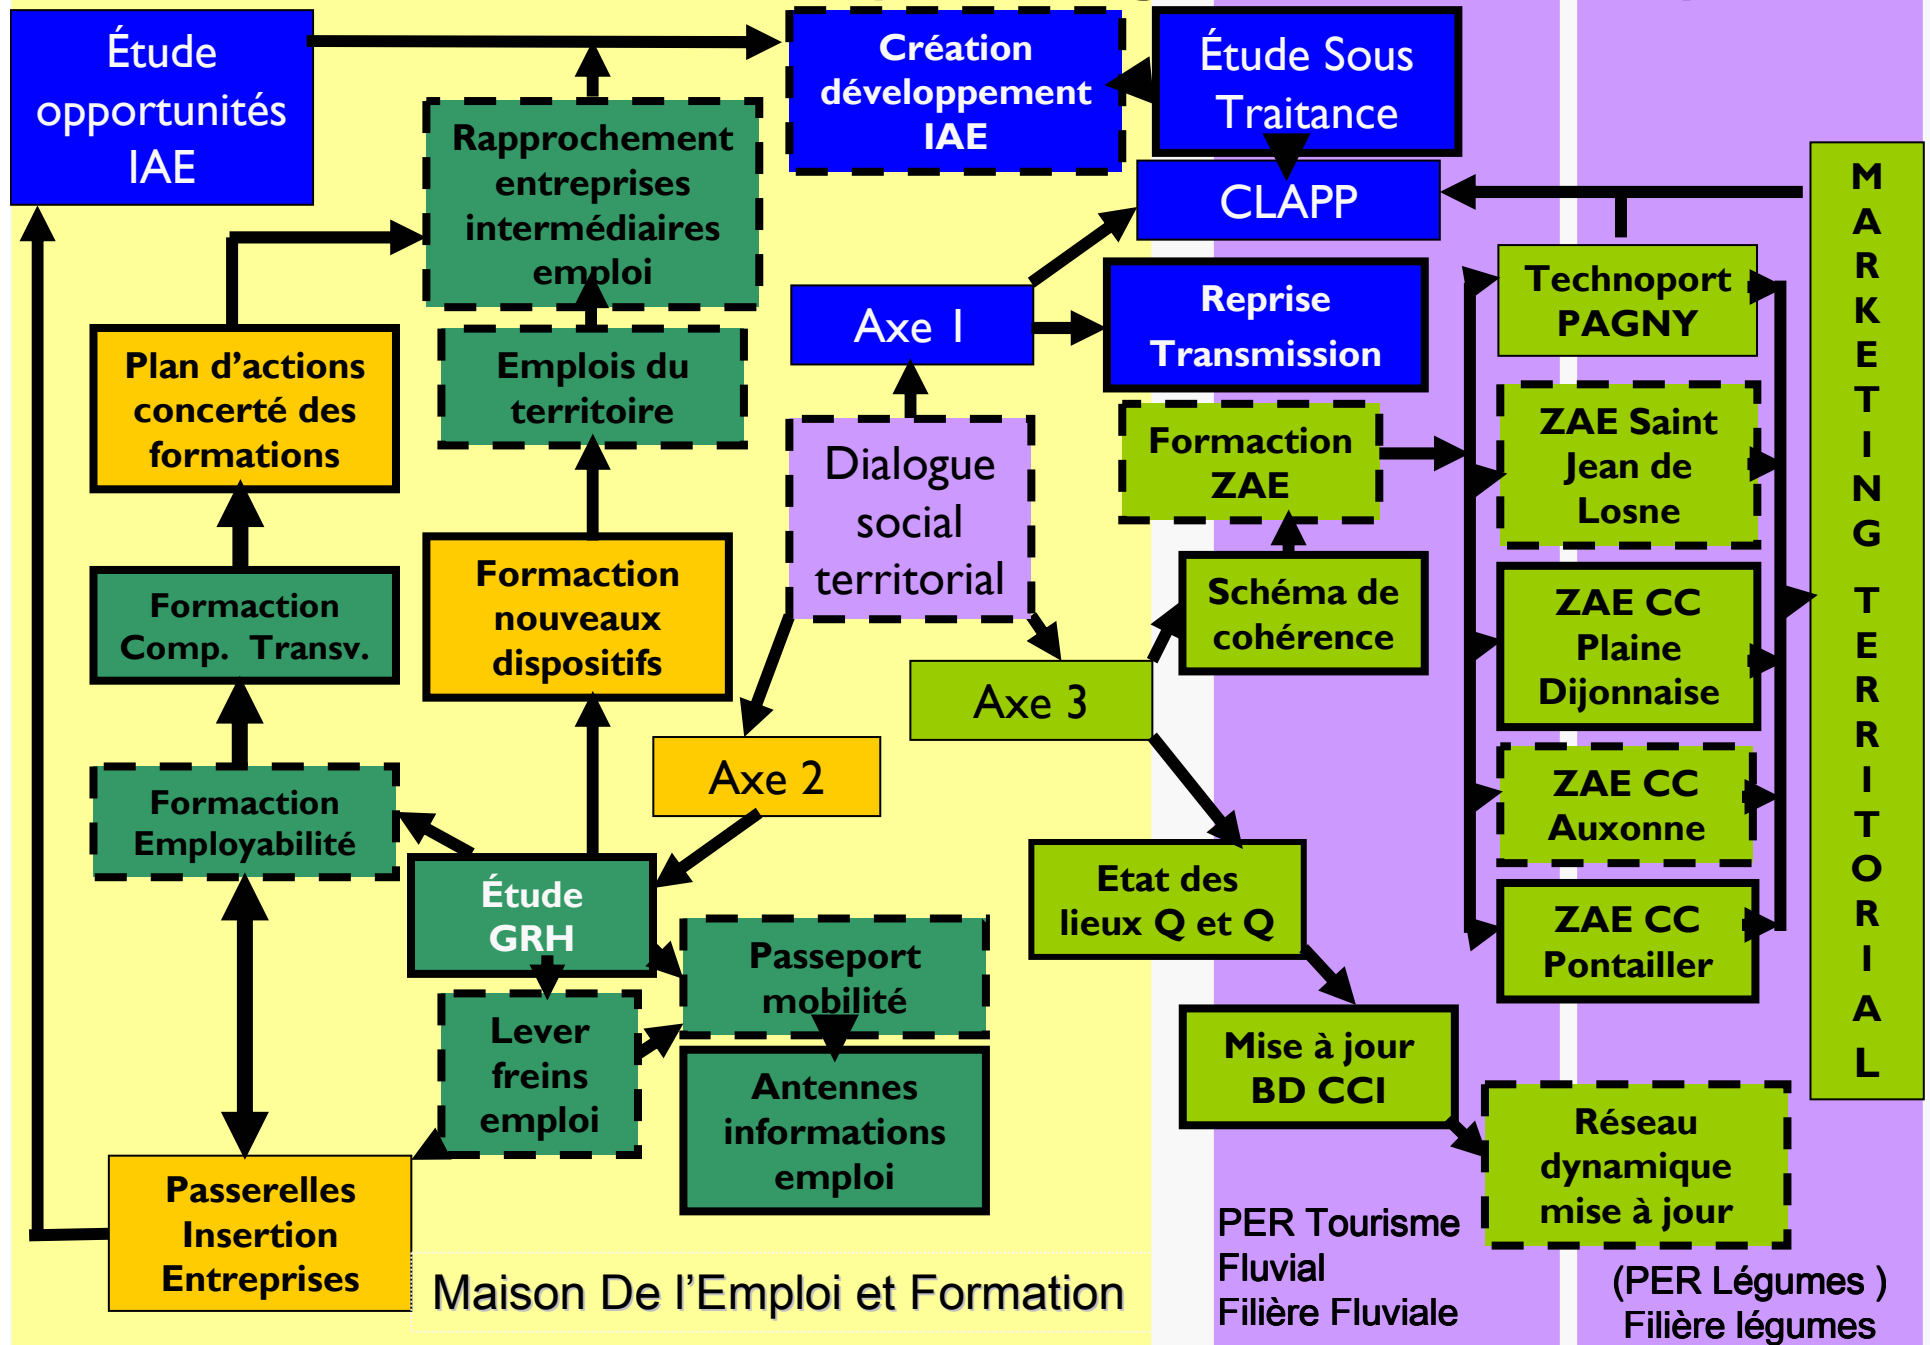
Étude opportunités IAE

Rapprochement entreprises intermédiaires emploi

Création développement IAE

Étude Sous Traitance

CLAPP

MARKETING TERRITORIAL

Technoport PAGNY

Reprise Transmission

Axe 1

Plan d'actions concerté des formations

Emplois du territoire

Dialogue social territorial

Formaction ZAE

ZAE Saint Jean de Losne

Schéma de cohérence

ZAE CC Plaine Dijonnaise

Formaction Comp. Transv.

Formaction nouveaux dispositifs

Axe 3

Axe 2

ZAE CC Auxonne

Formaction Employabilité

Étude GRH

Etat des lieux Q et Q

ZAE CC Pontailler

Passeport mobilité

Lever freins emploi

Antennes informations emploi

Mise à jour BD CCI

Réseau dynamique mise à jour

Passerelles Insertion Entreprises

Maison De l'Emploi et Formation

PER Tourisme Fluvial Filière Fluviale

(PER Légumes ) Filière légumes